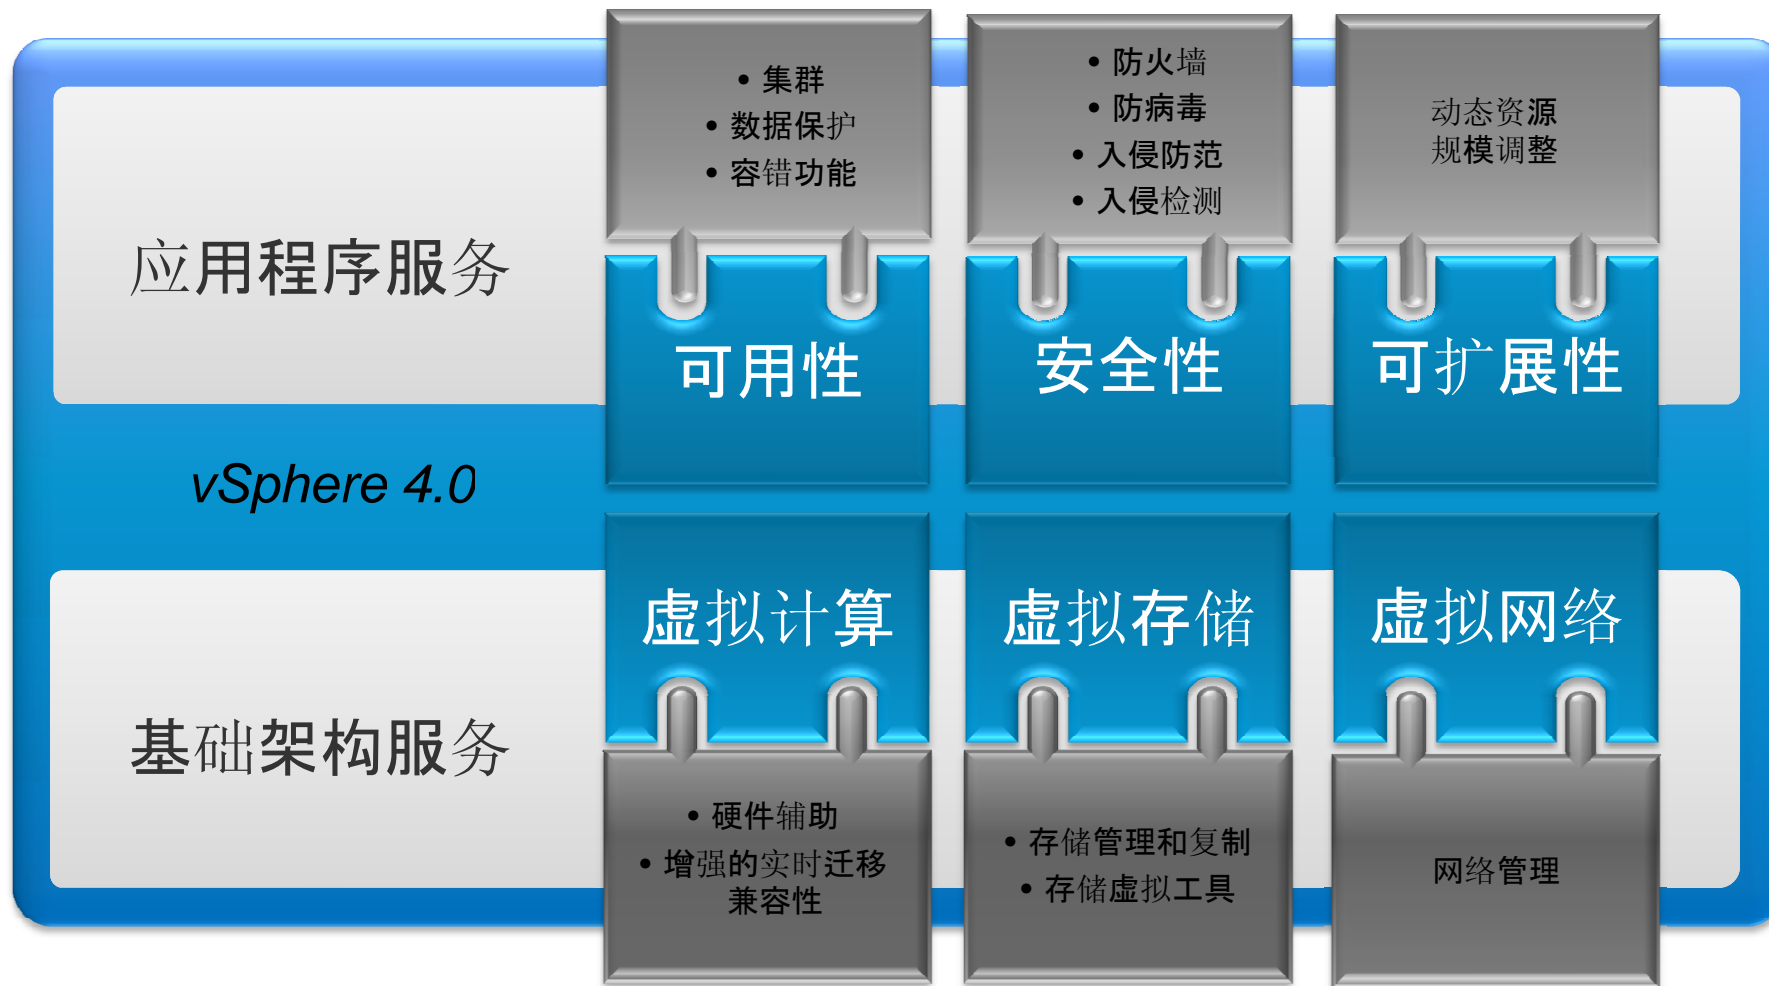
应用程序服务

• 集群
• 数据保护
• 容错功能

• 防火墙
• 防病毒
• 入侵防范
• 入侵检测

动态资源
规模调整

可用性

安全性

可扩展性

vSphere 4.0

虚拟计算

虚拟存储

虚拟网络

基础架构服务

• 硬件辅助
• 增强的实时迁移
兼容性

• 存储管理和复制
• 存储虚拟工具

网络管理